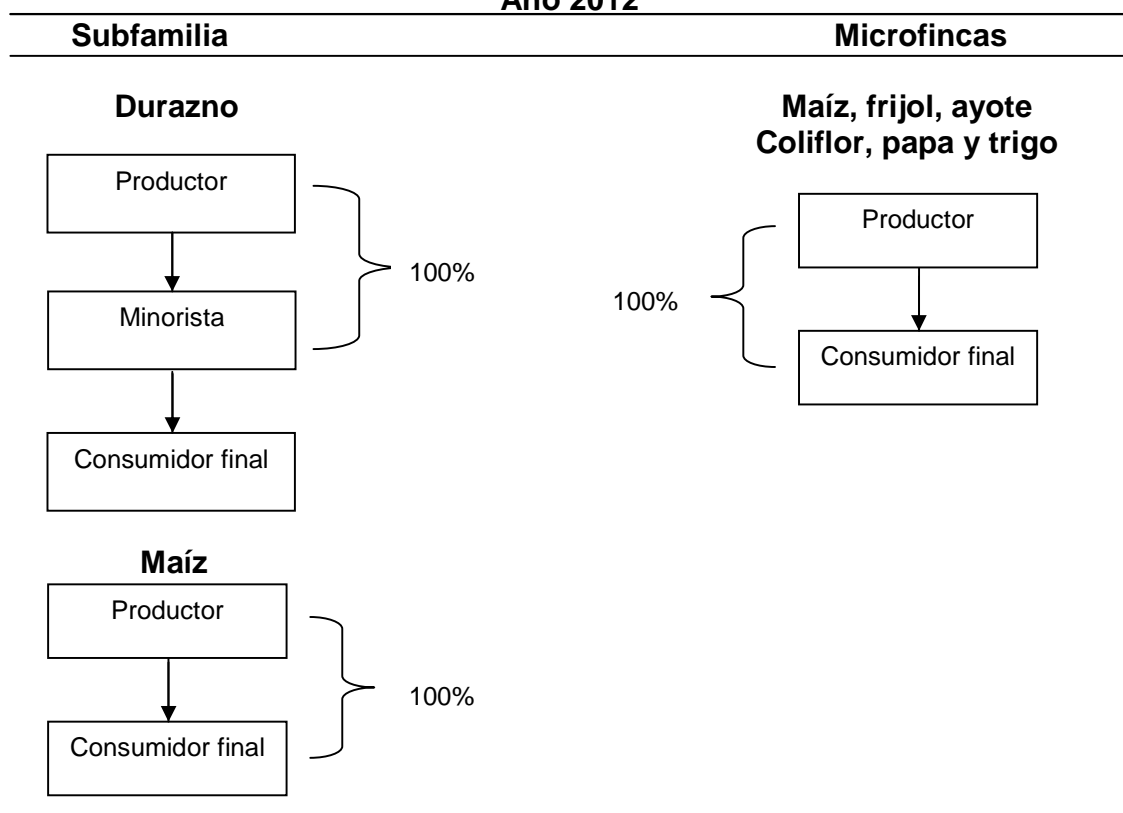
Año 2012

| Subfamilia | Microfincas |
|---|---|

Durazno

Productor

Minorista

Consumidor final

100%

Maíz, frijol, ayote
Coliflor, papa y trigo

Productor

Consumidor final

100%

Maíz

Productor

Consumidor final

100%